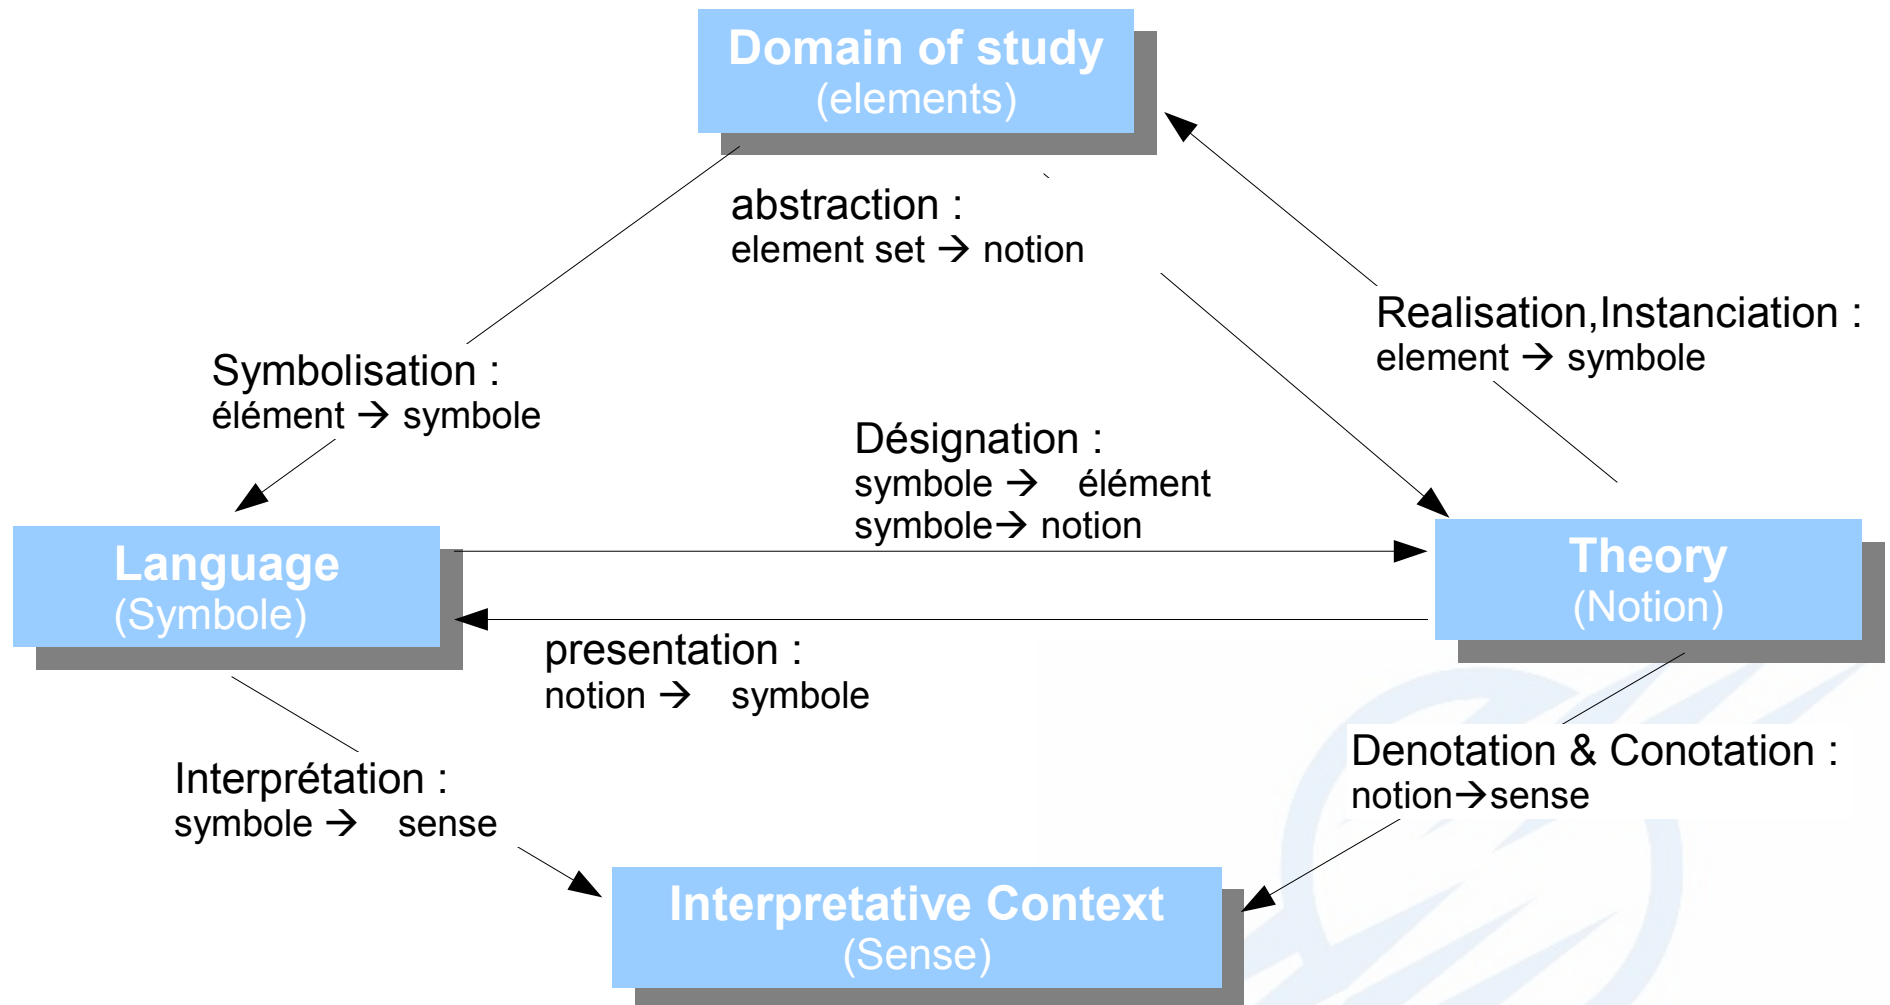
Domain of study
(elements)

abstraction :
element set → notion

Realisation,Instanciation :
element → symbole

Symbolisation :
élément → symbole

Désignation :
symbole → élément
symbole→ notion

Language
(Symbole)

Theory
(Notion)

presentation :
notion → symbole

Interprétation :
symbole → sense

Denotation & Conotation :
notion→sense

Interpretative Context
(Sense)